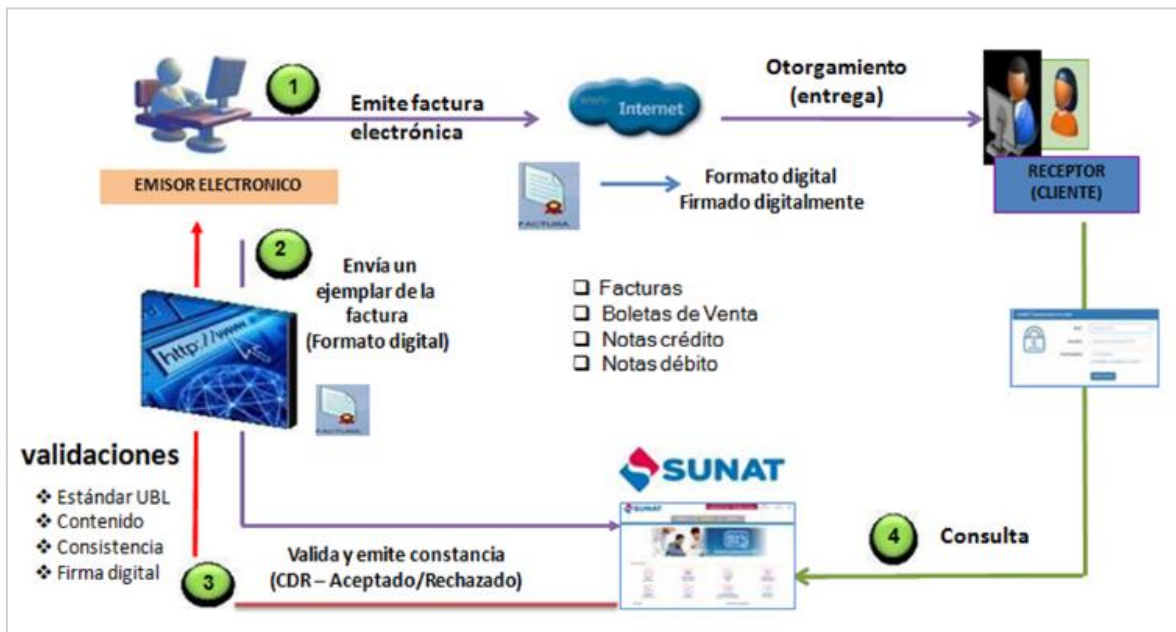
1

Emite factura electrónica

Internet

Otorgamiento (entrega)

EMISOR ELECTRONICO

FACTURA

Formato digital Firmado digitalmente

RECEPTOR (CLIENTE)

2

Envía un ejemplar de la factura (Formato digital)

http://www

❑ Facturas
❑ Boletas de Venta
❑ Notas crédito
❑ Notas débito

FACTURA

validaciones

❖ Estándar UBL
❖ Contenido
❖ Consistencia
❖ Firma digital

SUNAT

SUNAT

4

Consulta

3

Valida y emite constancia (CDR – Aceptado/Rechazado)